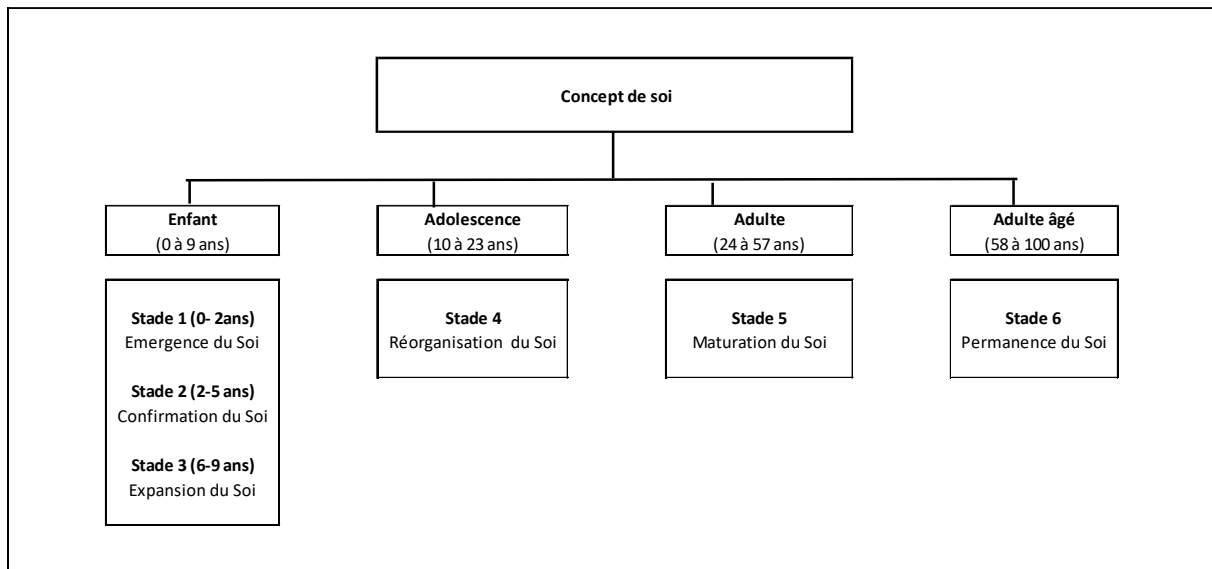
Concept de soi

Enfant
(0 à 9 ans)

Stade 1 (0- 2ans)
Emergence du Soi

Stade 2 (2-5 ans)
Confirmation du Soi

Stade 3 (6-9 ans)
Expansion du Soi

Adolescence
(10 à 23 ans)

Stade 4
Réorganisation du Soi

Adulte
(24 à 57 ans)

Stade 5
Maturation du Soi

Adulte âgé
(58 à 100 ans)

Stade 6
Permanence du Soi